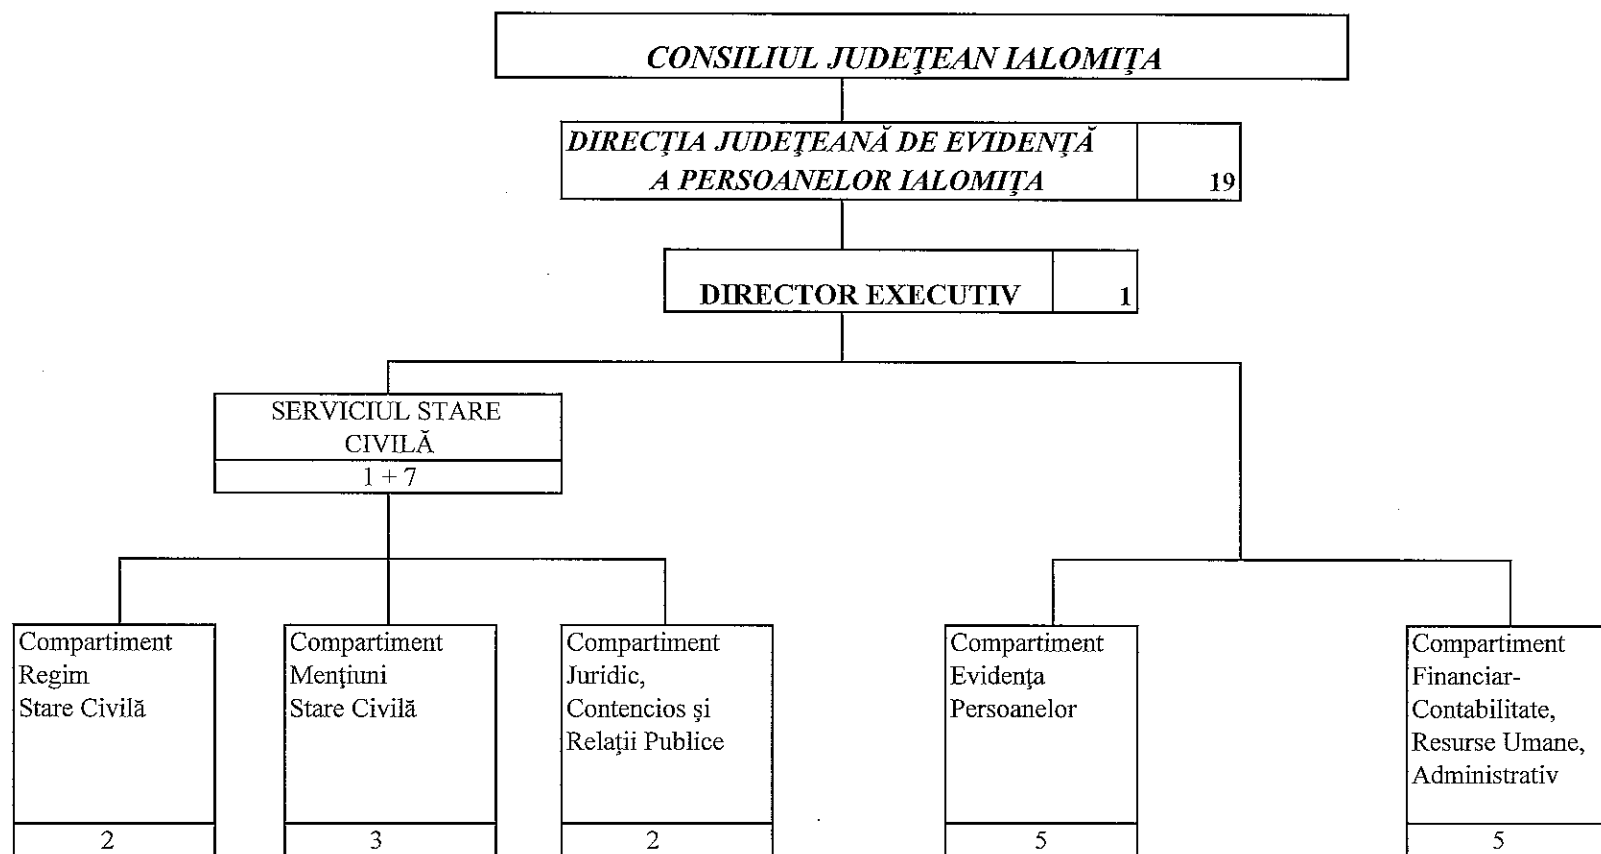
CONSILIUL JUDEŢEAN IALOMIŢA

DIRECŢIA JUDEŢEANĂ DE EVIDENŢĂ A PERSOANELOR IALOMIŢA 19

DIRECTOR EXECUTIV 1

SERVICIUL STARE CIVILĂ
1 + 7

Compartiment Regim Stare Civilă
2

Compartiment Menţiuni Stare Civilă
3

Compartiment Juridic, Contencios şi Relaţii Publice
2

Compartiment Evidenţa Persoanelor
5

Compartiment Financiar-Contabilitate, Resurse Umane, Administrativ
5